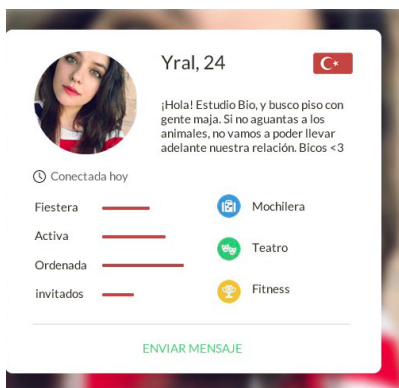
Yral, 24

¡Hola! Estudio Bio, y busco piso con gente maja. Si no aguantas a los animales, no vamos a poder llevar adelante nuestra relación. Bicos <3

Conectada hoy

Fiestera

Activa

Ordenada

invitados

Mochilera

Teatro

Fitness

ENVIAR MENSAJE